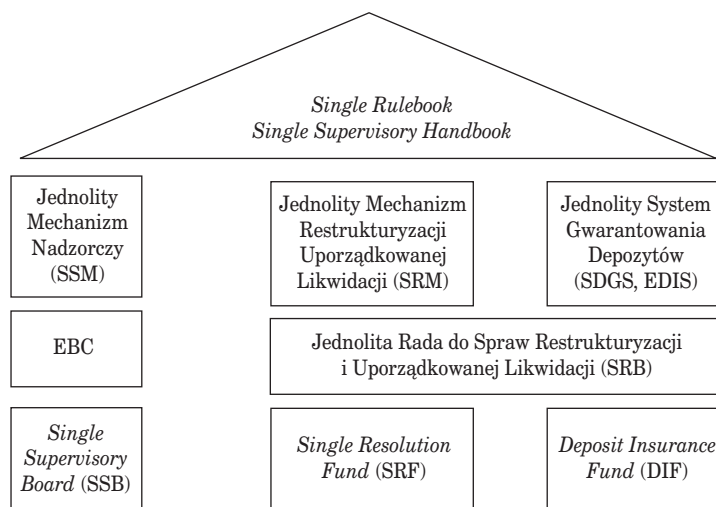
Single Rulebook
Single Supervisory Handbook

Jednolity Mechanizm Nadzorczy (SSM)

Jednolity Mechanizm Restrukturyzacji Uporządkowanej Likwidacji (SRM)

Jednolity System Gwarantowania Depozytów (SDGS, EDIS)

EBC

Jednolita Rada do Spraw Restrukturyzacji i Uporządkowanej Likwidacji (SRB)

Single Supervisory Board (SSB)

Single Resolution Fund (SRF)

Deposit Insurance Fund (DIF)